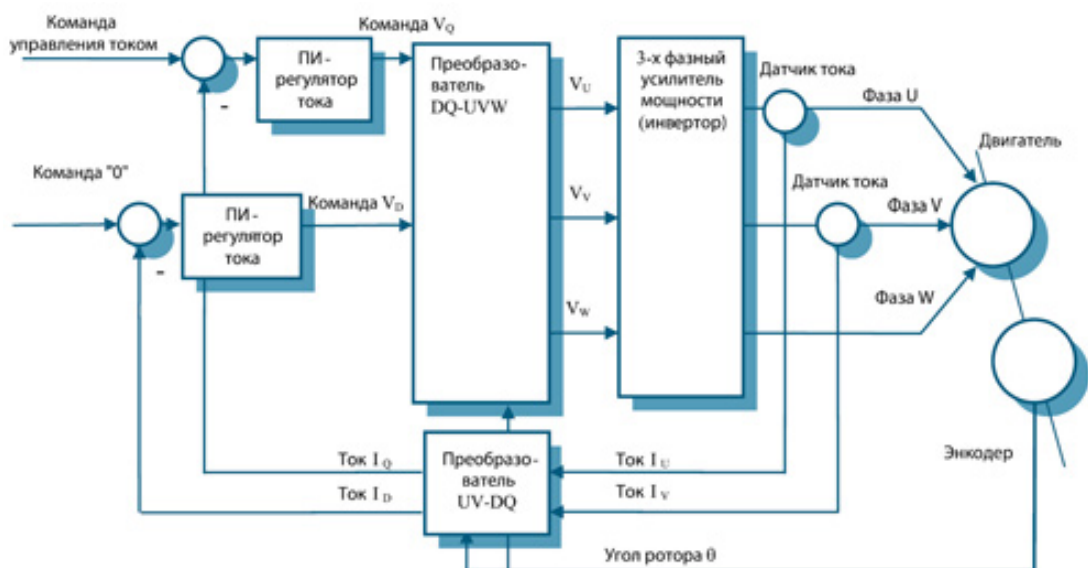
Команда управления током

Команда $V_Q$

ПИ-регулятор тока

-

Преобразователь DQ-UVW

$V_U$

3-х фазный усилитель мощности (инвертор)

Датчик тока

Фаза U

Двигатель

Команда "0"

ПИ-регулятор тока

Команда $V_D$

$V_V$

Датчик тока

Фаза V

-

$V_W$

Фаза W

Энкодер

Ток $I_Q$

Ток $I_D$

Преобразователь UV-DQ

Ток $I_U$

Ток $I_V$

Угол ротора θ